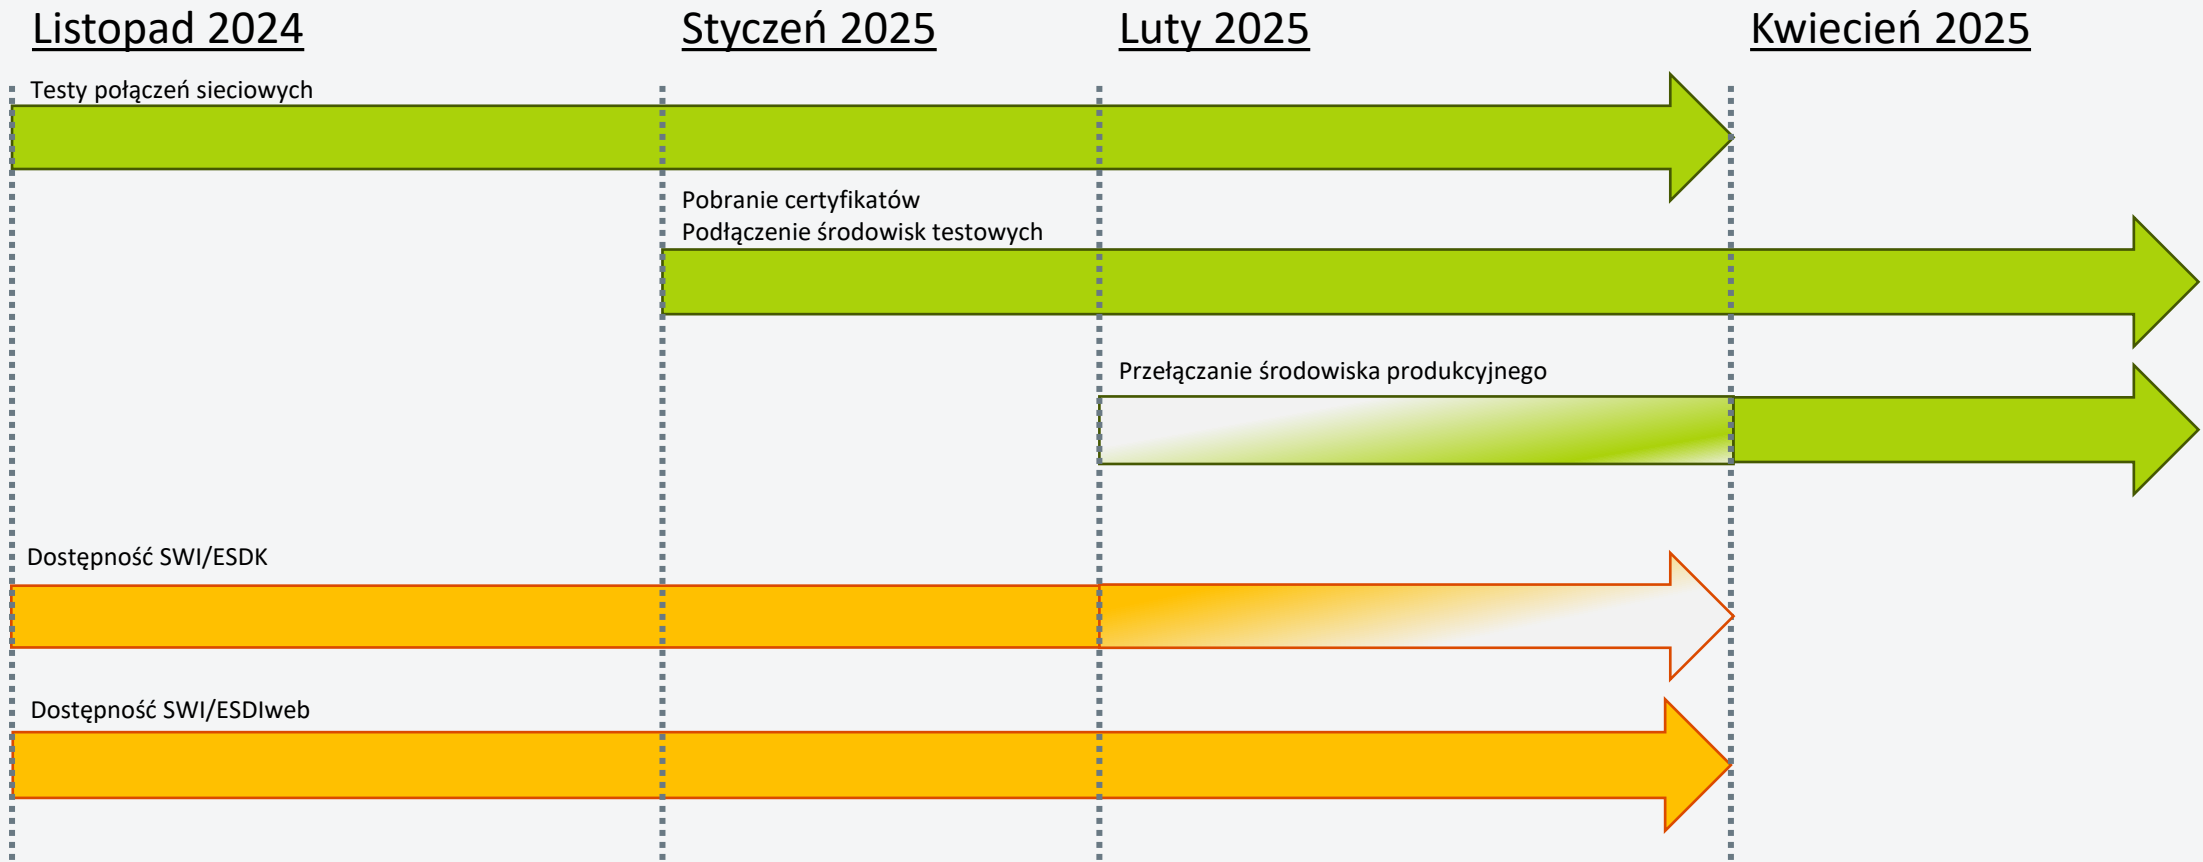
Listopad 2024

Styczeń 2025

Luty 2025

Kwiecień 2025

Testy połączeń sieciowych

Pobranie certyfikatów
Podłączenie środowisk testowych

Przełączanie środowiska produkcyjnego

Dostępność SWI/ESDK

Dostępność SWI/ESDIweb